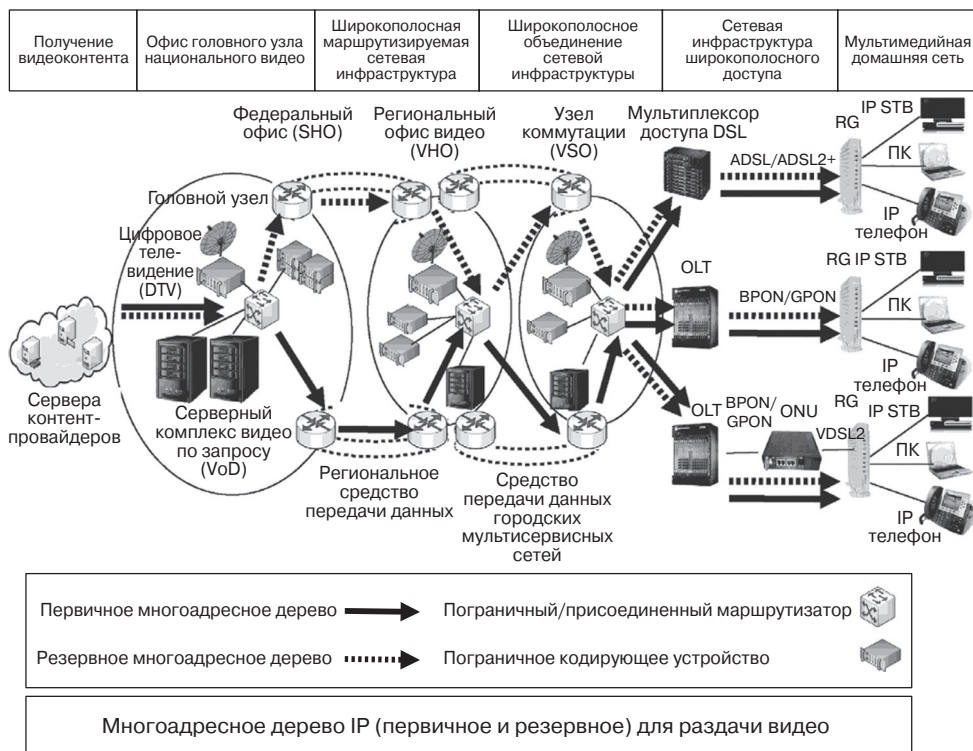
| Получение видеоконтента | Офис головного узла национального видео | Широкополосная маршрутизируемая сетевая инфраструктура | Широкополосное объединение сетевой инфраструктуры | Сетевая инфраструктура широкополосного доступа | Мультимедийная домашняя сеть |
|---|---|---|---|---|---|

Федеральный офис (SHO)

Региональный офис видео (VHO)

Узел коммутации (VSO)

Мультиплексор доступа DSL

RG

IP STB

ПК

IP телефон

ADSL/ADSL2+

Головной узел

Цифровое теле-видение (DTV)

OLT

BPON/GPON

RG IP STB

ПК

IP телефон

Сервера контент-провайдеров

Серверный комплекс видео по запросу (VoD)

OLT

BPON/ GPON

ONU

RG

IP STB

VDSL2

ПК

IP телефон

Региональное средство передачи данных

Средство передачи данных городских мультисервисных сетей

Первичное многоадресное дерево

Пограничный/присоединенный маршрутизатор

Резервное многоадресное дерево

Пограничное кодирующее устройство

Многоадресное дерево IP (первичное и резервное) для раздачи видео